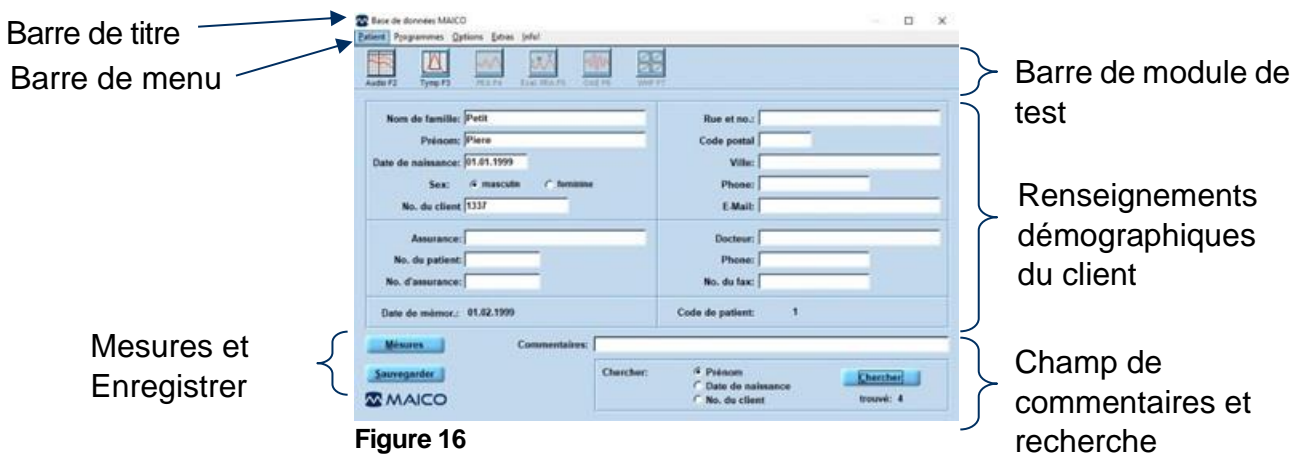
Barre de titre

Barre de menu

Base de données MAICO

Patient Programmes Options Extras Info!

Audio F2 Tymp F3 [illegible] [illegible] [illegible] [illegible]

Barre de module de test

Nom de famille: Petit

Prénom: Piere

Date de naissance: 01.01.1999

Sex: mascutin feminine

No. du client 1337

Rue et no.:

Code postal

Ville:

Phone:

E-Mail:

Assurance:

No. du patient:

No. d'assurance:

Docteur:

Phone:

No. du fax:

Date de mémor.: 01.02.1999

Code de patient: 1

Renseignements démographiques du client

Mesures et Enregistrer

Mesures

Commentaires:

Sauvegarder

Chercher: Prénom Date de naissance No. du client

Chercher

trouvé: 4

MAICO

Champ de commentaires et recherche

Figure 16